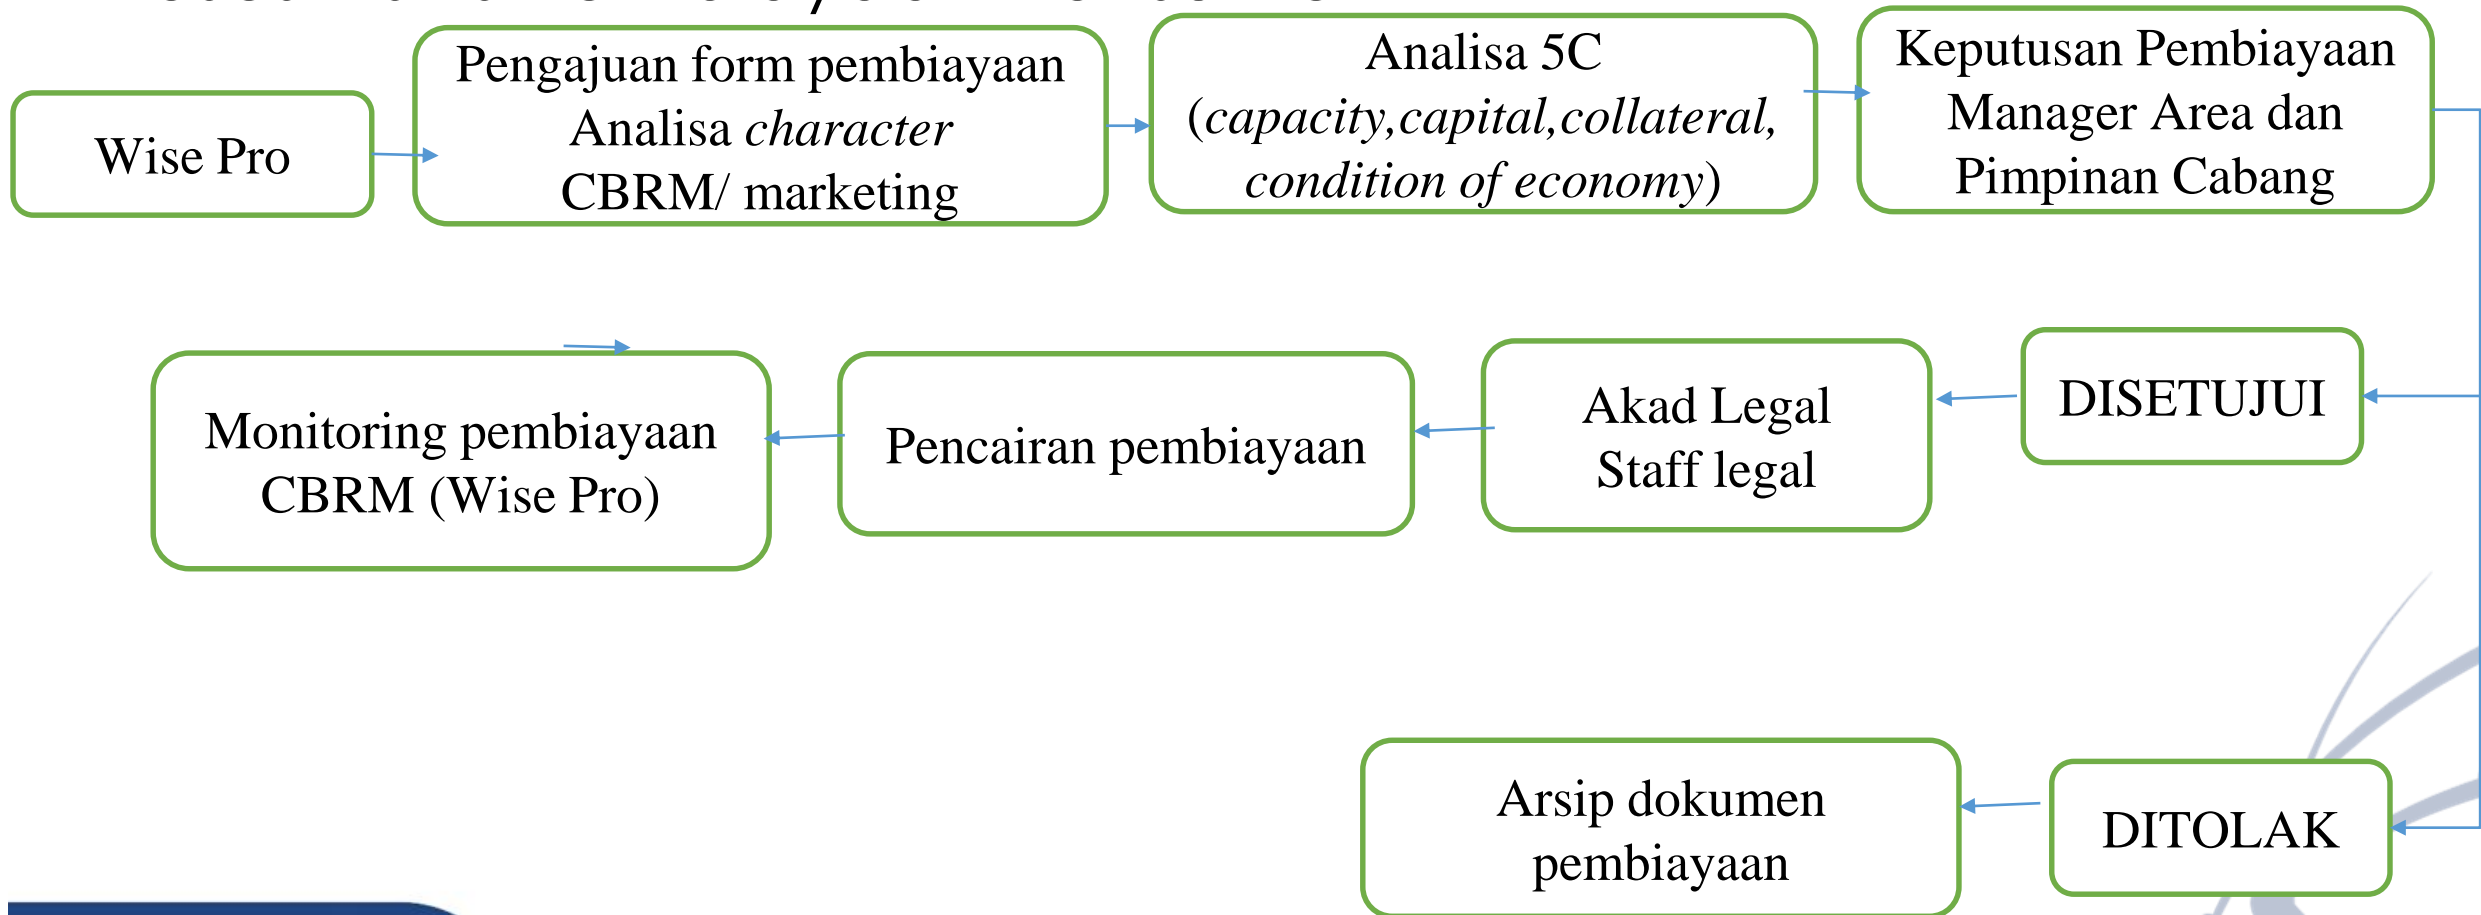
Wise Pro

Pengajuan form pembiayaan
Analisa *character*
CBRM/ marketing

Analisa 5C
(*capacity,capital,collateral, condition of economy*)

Keputusan Pembiayaan
Manager Area dan
Pimpinan Cabang

DISETUJUI

Akad Legal
Staff legal

Pencairan pembiayaan

Monitoring pembiayaan
CBRM (Wise Pro)

DITOLAK

Arsip dokumen
pembiayaan